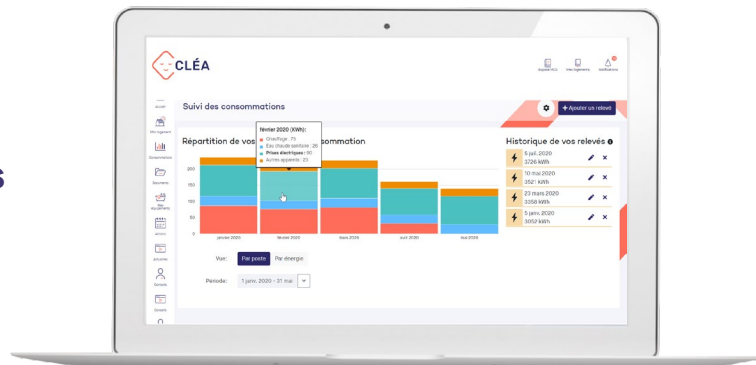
CLÉA

Espace CLEA Mes logements Notifications

Accueil

Mon logement

Consommation

Documents

Mes équipements

Agenda

Activités

Contacts

Conseils

Suivi des consommations

+ Ajouter un relevé

Répartition de vos consommation

février 2020 (KWh):
Chauffage : 75
Eau chaude sanitaire : 26
Prises électriques : 90
Autres appareils : 23

250
200
150
100
50
0

janvier 2020 février 2020 mars 2020 avril 2020 mai 2020

Historique de vos relevés

5 juil. 2020
3226 KWh

10 mai 2020
3521 KWh

23 mars 2020
3358 KWh

5 janv. 2020
3052 KWh

Vue: Par poste Par énergie

Période: 1 janv. 2020 - 31 mai